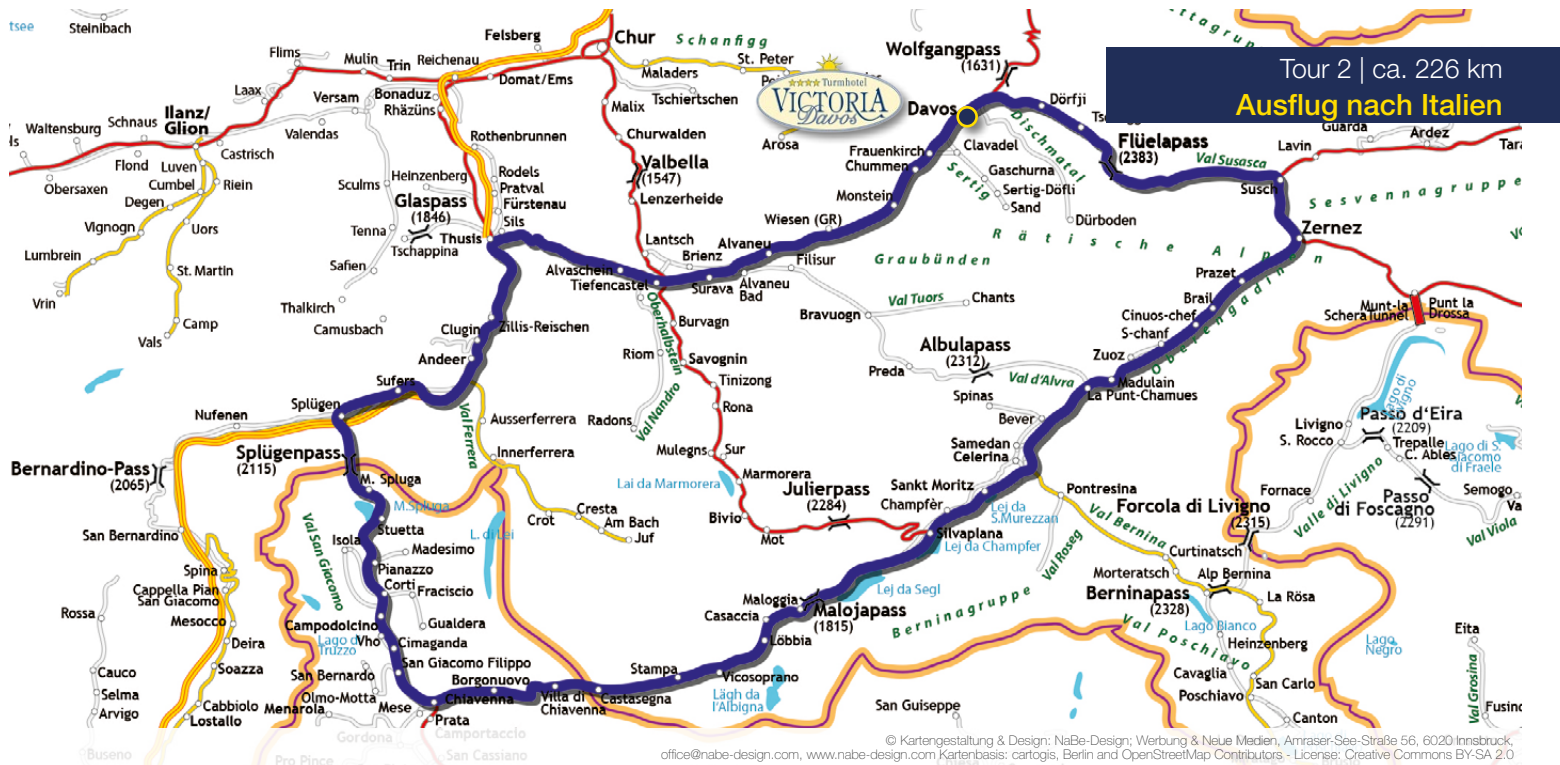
Tour 2 | ca. 226 km
Ausflug nach Italien

Turmhotel VICTORIA Davos

tsee
Steinibach
Flims
Mulin
Trin
Reichenau
Felsberg
Chur
Schanfigg
St. Peter
Wolfgangpass (1631)
Laax
Versam
Bonaduz
Domat/Ems
Maladers
Tschiertschen
Davos
Dörfji
Waltensburg
Schnaus
Ilanz/Glion
Rhäzüns
Malix
Valendas
Rothenbrunnen
Churwalden
Arosa
Frauenkirch
Chummen
Clavadel
Dischmatal
Flüelapass (2383)
Lavin
Ardez
Guarda
Castrisch
Flond
Luven
Heinzenberg
Rodels
Valbella (1547)
Val Susasca
Obersaxen
Cumbel
Riein
Sculms
Pratval
Gaschurna
Sertig
Sertig-Dörfli
Sand
Susch
Degen
Glaspass (1846)
Fürstenau
Lenzerheide
Monstein
Sesvennagruppe
Vignogn
Uors
Tenna
Thusis
Sils
Wiesen (GR)
Dürboden
Zernez
Tschappina
Lantsch
Brienz
Alvaneu
Rätische Alpen
Lumbrein
Safien
Alvaschein
Tiefencastel
Surava
Alvaneu Bad
Filisur
Graubünden
St. Martin
Prazet
Vrin
Thalkirch
Chants
Brail
Camp
Oberhalbstein
Burvagn
Bravuogn
Val Tuors
Munt-la Schera Tunnel
Punt la Drossa
Vals
Camusbach
Clugin
Zillis-Reischen
Cinuos-chel
S-chanf
Engadin
Riom
Savognin
Albulapass (2312)
Andeer
Preda
Zuoz
Sufers
Tinizong
Val d'Alvra
Madulain
La Punt-Chamues
Nufenen
Splügen
Ausserferrera
Val Ferrera
Radons
Rona
Spinas
Bever
Livigno
Passo d'Eira (2209)
Val Nandro
Mulegns
Sur
Samedan
Celerina
S. Rocco
Trepalle
Lago di S. Giacomo di Fraele
Splügenpass (2115)
Innerferrera
Marmorera
C. Ables
Bernardino-Pass (2065)
M. Spluga
Lai da Marmorera
Julierpass (2284)
Sankt Moritz
Pontresina
Forcola di Livigno (2315)
Fornace
Semogo
Cresta
Champfèr
Lej da S.Murezzan
Passo di Foscagno (2291)
Crot
Am Bach
Bivio
Val Bernina
Valle di Livigno
San Bernardino
Stuetta
L. di Lei
Juf
Mot
Silvaplana
Lej da Champfer
Curtinatsch
Val Viola
Isola
Madesimo
Val Roseg
Spina
Val San Giacomo
Pianazzo
Corti
Fraciscio
Maloggia
Lej da Segl
Morteratsch
Alp Bernina
Cappella Pian San Giacomo
Malojapass (1815)
Berninapass (2328)
La Rösa
Rossa
Mesocco
Gualdera
Casaccia
Berninagruppe
Campodolcino
Lago di Truzzo
Vho
Cimaganda
Löbbia
Lago Bianco
Val Poschiavo
Eita
Deira
Heinzenberg
Lago Negro
San Giacomo Filippo
Soazza
San Bernardo
Borgonuovo
Stampa
Cauco
Selma
Olmo-Motta
Chiavenna
Villa di Chiavenna
Castasegna
Vicosoprano
Cavaglia
Poschiavo
San Carlo
Val Grosina
Lägh da l'Albigna
Arvigo
Cabbiolo
Lostallo
Menarola
Mese
Prata
San Guiseppe
Canton
Fusino
Buseno
Gordona
Pro Nerst
Camportaccio
San Cassiano

© Kartengestaltung & Design: NaBe-Design; Werbung & Neue Medien, Amraser-See-Straße 56, 6020 Innsbruck, office@nabe-design.com, www.nabe-design.com Kartenbasis: cartogis, Berlin and OpenStreetMap Contributors - License: Creative Commons BY-SA 2.0